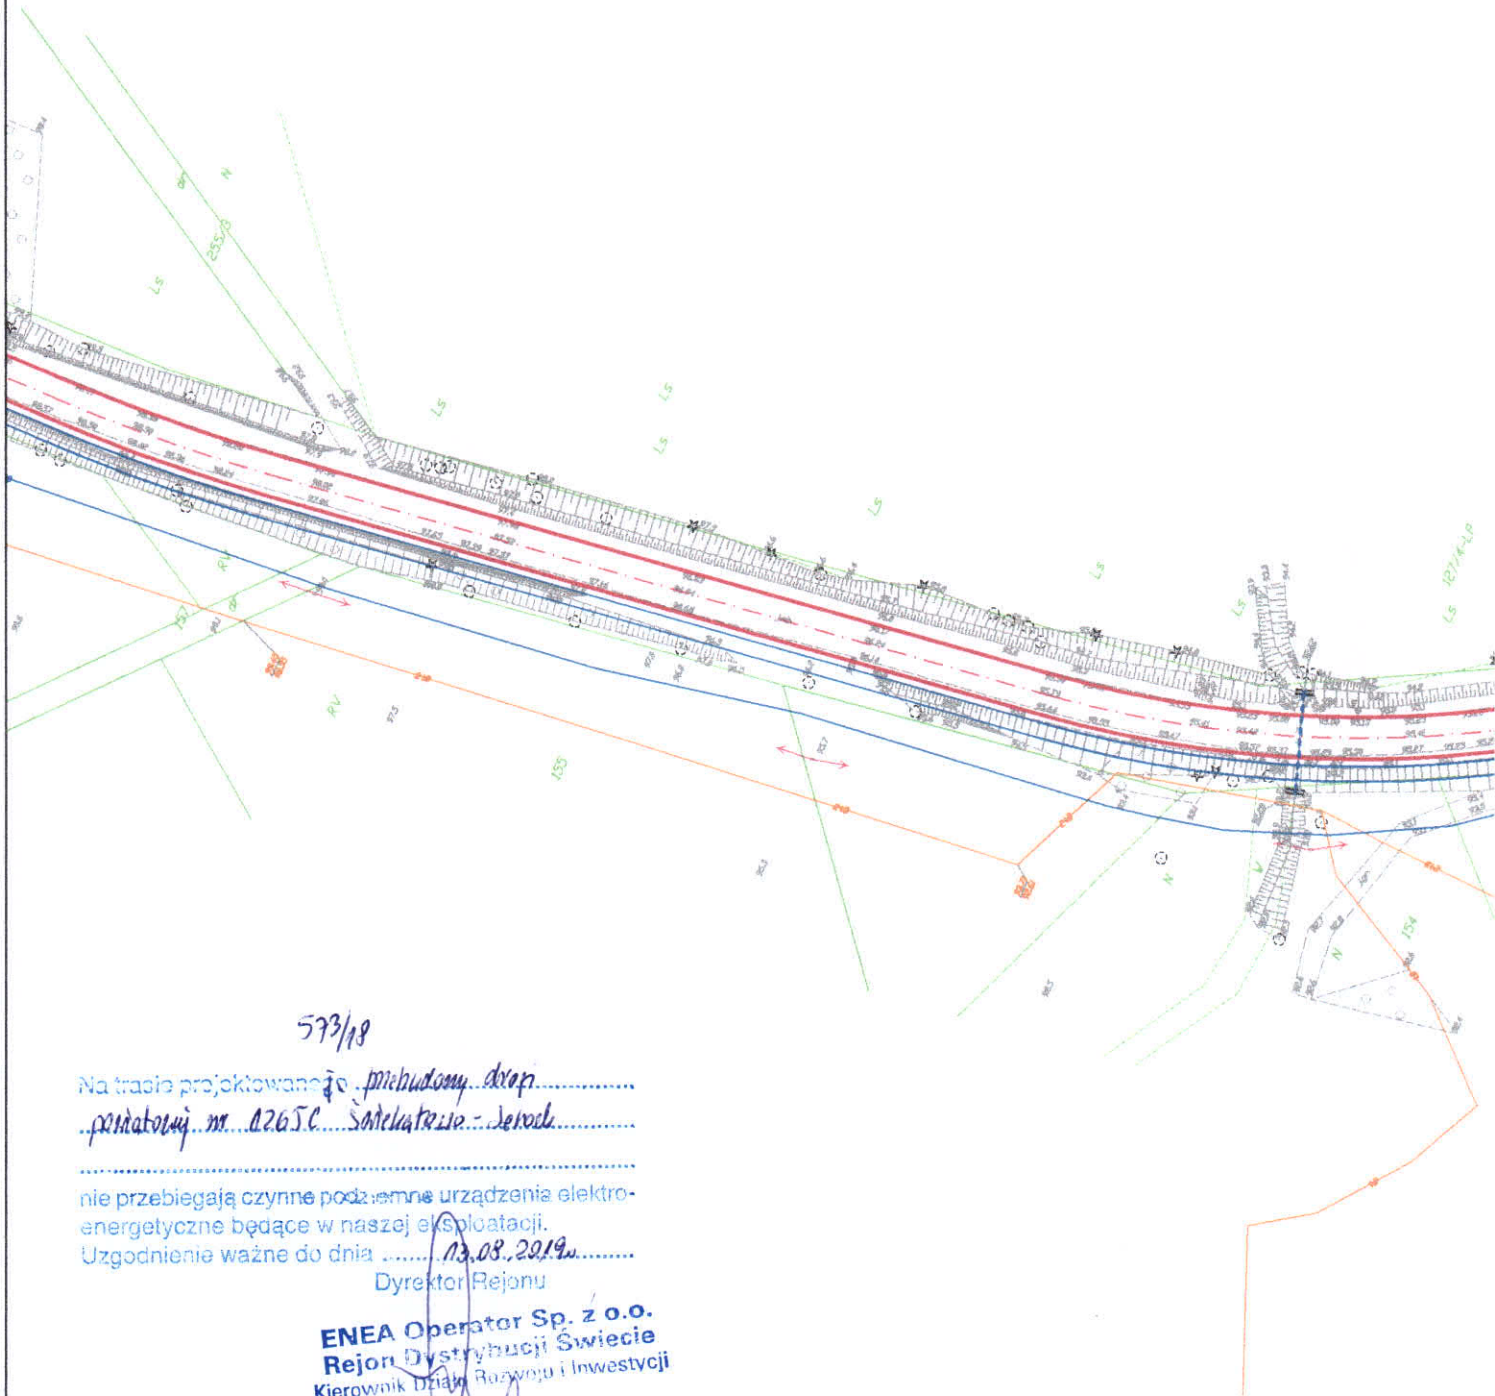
N
255/3
Ls
Ls
Ls
Ls
Ls
Ls
Ls
RV
RV
157
155
N
N
154
127/4 LP

573/18

Na trasie projektowanego przebudowy drogi powiatowej nr 0265C Sadelkatorzio - Jerocki
.................................................
nie przebiegają czynne podziemne urządzenia elektroenergetyczne będące w naszej eksploatacji.
Uzgodnienie ważne do dnia 13.08.2019r.
Dyrektor Rejonu

ENEA Operator Sp. z o.o.
Rejon Dystrybucji Świecie
Kierownik Działu Rozwoju i Inwestycji